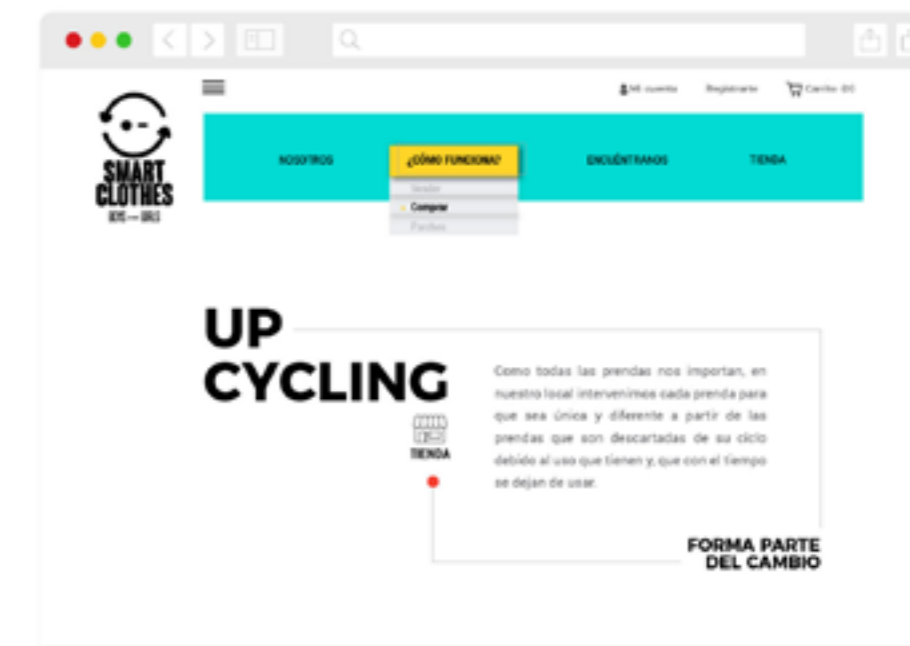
SMART CLOTHES
BOYS — GIRLS

Mi cuenta Registrarte Carrito (0)

NOSOTROS ¿CÓMO FUNCIONA? ENCUÉNTRANOS TIENDA

Vender
Comprar
Fechas

UP CYCLING

TIENDA

Como todas las prendas nos importan, en nuestro local intervenimos cada prenda para que sea única y diferente a partir de las prendas que son descartadas de su ciclo debido al uso que tienen y, que con el tiempo se dejan de usar.

FORMA PARTE DEL CAMBIO